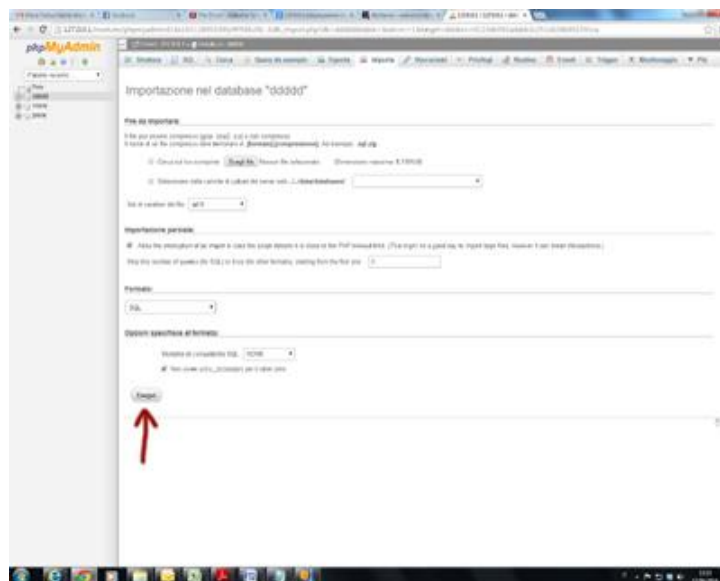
phpMyAdmin

Importazione nel database "ddddd"

File da importare

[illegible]

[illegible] Sfoglia... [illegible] (Dimensione massima: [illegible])

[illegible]

Set di caratteri del file: utf-8

Importazione parziale

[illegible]

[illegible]

Formato

SQL

Opzioni specifiche al formato:

Modalità di compatibilità SQL: NONE

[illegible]

Esegui